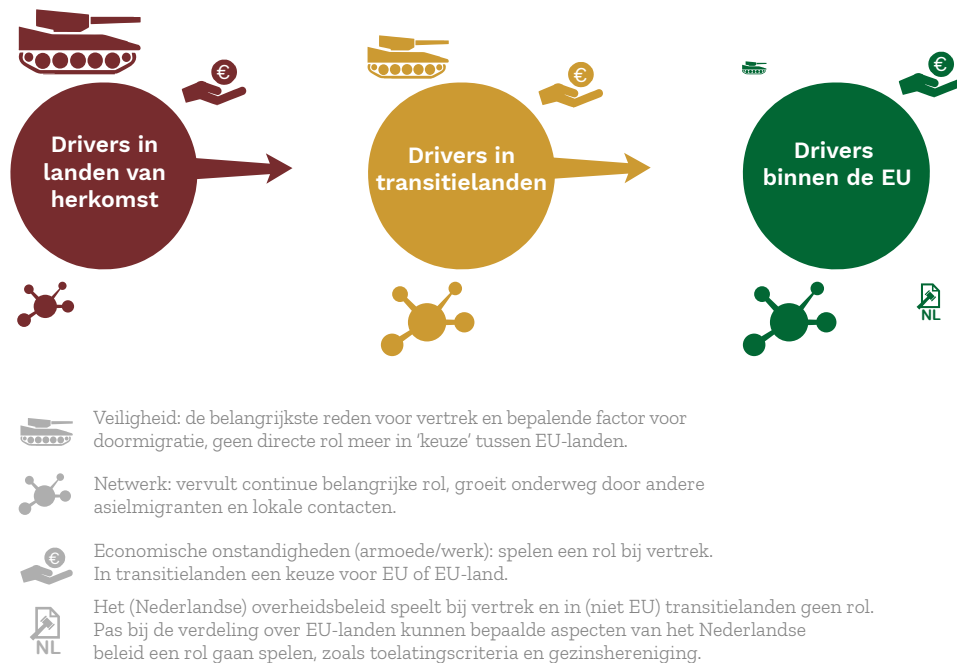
€

Drivers in landen van herkomst

€

Drivers in transitielanden

€

Drivers binnen de EU

NL

Veiligheid: de belangrijkste reden voor vertrek en bepalende factor voor doormigratie, geen directe rol meer in 'keuze' tussen EU-landen.

Netwerk: vervult continue belangrijke rol, groeit onderweg door andere asielmigranten en lokale contacten.

€

Economische onstandigheden (armoede/werk): spelen een rol bij vertrek. In transitielanden een keuze voor EU of EU-land.

NL

Het (Nederlandse) overheidsbeleid speelt bij vertrek en in (niet EU) transitielanden geen rol. Pas bij de verdeling over EU-landen kunnen bepaalde aspecten van het Nederlandse beleid een rol gaan spelen, zoals toelatingscriteria en gezinshereniging.